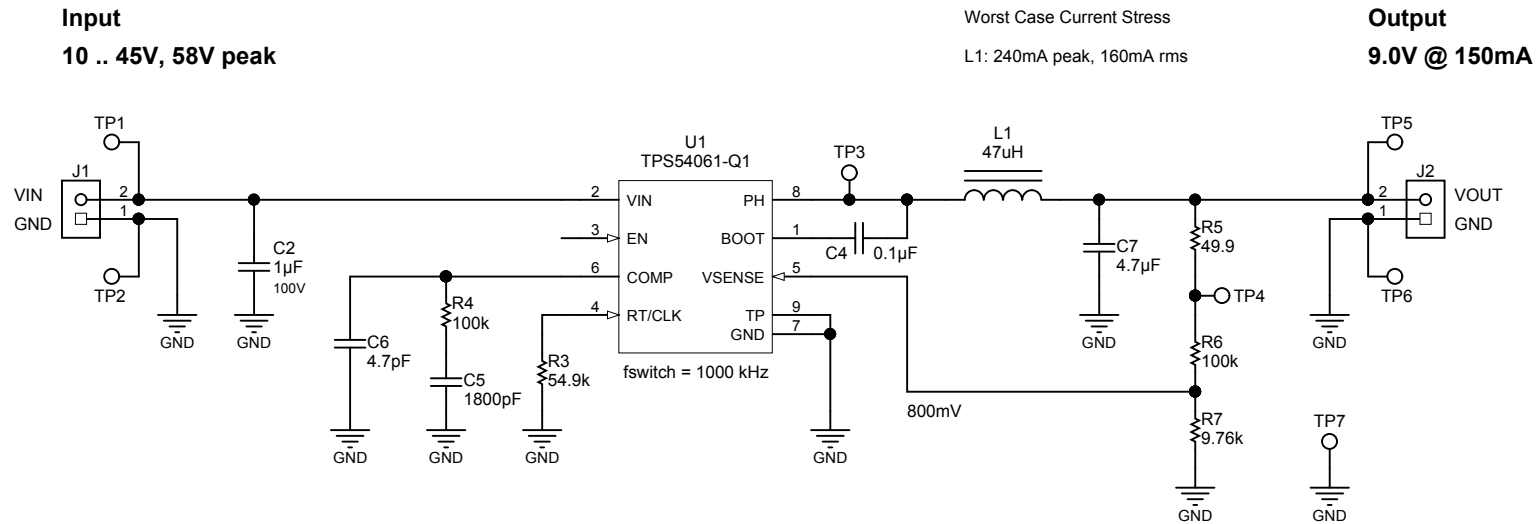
Input
10 .. 45V, 58V peak

Worst Case Current Stress
L1: 240mA peak, 160mA rms

Output
9.0V @ 150mA

TP1
J1
VIN
GND
2
1
TP2
GND
C2
1µF
100V
GND

U1
TPS54061-Q1
2 VIN
3 EN
6 COMP
4 RT/CLK
PH 8
BOOT 1
VSENSE 5
TP 9
GND 7
fswitch = 1000 kHz

C6
4.7pF
GND
R4
100k
C5
1800pF
GND
R3
54.9k
GND
GND

TP3
C4
0.1µF
L1
47uH
C7
4.7µF
GND
R5
49.9
TP4
R6
100k
800mV
R7
9.76k
GND

TP5
J2
2
1
VOUT
GND
TP6
GND
TP7
GND